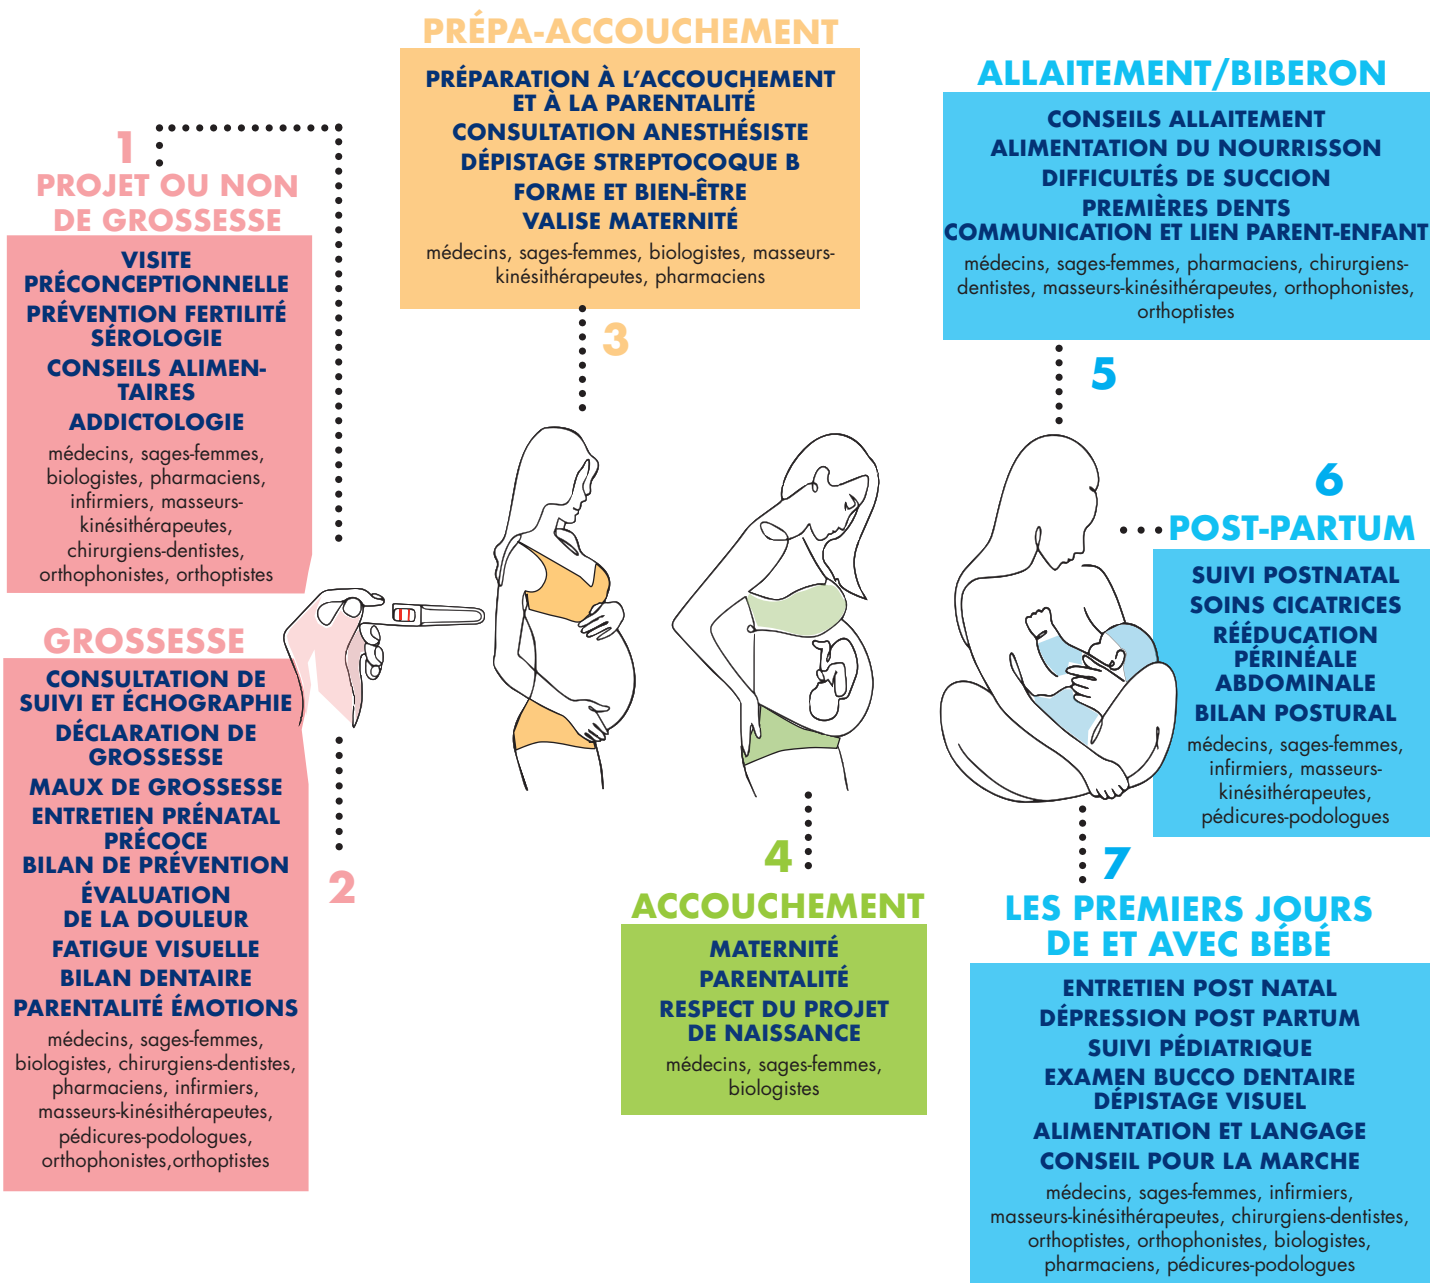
1
PROJET OU NON DE GROSSESSE

VISITE PRÉCONCEPTIONNELLE
PRÉVENTION FERTILITÉ
SÉROLOGIE
CONSEILS ALIMENTAIRES
ADDICTOLOGIE
médecins, sages-femmes, biologistes, pharmaciens, infirmiers, masseurs-kinésithérapeutes, chirurgiens-dentistes, orthophonistes, orthoptistes

GROSSESSE

CONSULTATION DE SUIVI ET ÉCHOGRAPHIE
DÉCLARATION DE GROSSESSE
MAUX DE GROSSESSE
ENTRETIEN PRÉNATAL PRÉCOCE
BILAN DE PRÉVENTION
ÉVALUATION DE LA DOULEUR
FATIGUE VISUELLE
BILAN DENTAIRE
PARENTALITÉ ÉMOTIONS
médecins, sages-femmes, biologistes, chirurgiens-dentistes, pharmaciens, infirmiers, masseurs-kinésithérapeutes, pédicures-podologues, orthophonistes,orthoptistes

2

PRÉPA-ACCOUCHEMENT

PRÉPARATION À L'ACCOUCHEMENT ET À LA PARENTALITÉ
CONSULTATION ANESTHÉSISTE
DÉPISTAGE STREPTOCOQUE B
FORME ET BIEN-ÊTRE
VALISE MATERNITÉ
médecins, sages-femmes, biologistes, masseurs-kinésithérapeutes, pharmaciens

3

4
ACCOUCHEMENT

MATERNITÉ
PARENTALITÉ
RESPECT DU PROJET DE NAISSANCE
médecins, sages-femmes, biologistes

ALLAITEMENT/BIBERON

CONSEILS ALLAITEMENT
ALIMENTATION DU NOURRISSON
DIFFICULTÉS DE SUCCION
PREMIÈRES DENTS
COMMUNICATION ET LIEN PARENT-ENFANT
médecins, sages-femmes, pharmaciens, chirurgiens-dentistes, masseurs-kinésithérapeutes, orthophonistes, orthoptistes

5

6
POST-PARTUM

SUIVI POSTNATAL
SOINS CICATRICES
RÉÉDUCATION PÉRINÉALE ABDOMINALE
BILAN POSTURAL
médecins, sages-femmes, infirmiers, masseurs-kinésithérapeutes, pédicures-podologues

7
LES PREMIERS JOURS DE ET AVEC BÉBÉ

ENTRETIEN POST NATAL
DÉPRESSION POST PARTUM
SUIVI PÉDIATRIQUE
EXAMEN BUCCO DENTAIRE
DÉPISTAGE VISUEL
ALIMENTATION ET LANGAGE
CONSEIL POUR LA MARCHE
médecins, sages-femmes, infirmiers, masseurs-kinésithérapeutes, chirurgiens-dentistes, orthoptistes, orthophonistes, biologistes, pharmaciens, pédicures-podologues